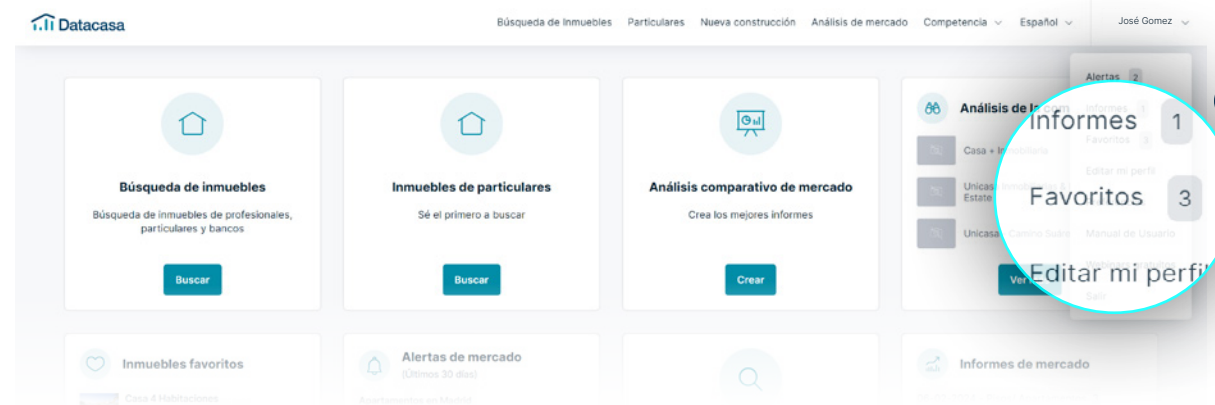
Datacasa

Búsqueda de Inmuebles Particulares Nueva construcción Análisis de mercado Competencia Español José Gomez

Alertas 2
Informes 1
Favoritos 3
Editar mi perfil
Manual de Usuario
Salir

Informes 1
Favoritos 3
Editar mi perfil

Búsqueda de inmuebles
Búsqueda de inmuebles de profesionales, particulares y bancos
Buscar

Inmuebles de particulares
Sé el primero a buscar
Buscar

Análisis comparativo de mercado
Crea los mejores informes
Crear

Análisis de la com
Casa + Inmobiliaria
Unicasa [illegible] Estate
Unicasa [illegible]
Ver

Inmuebles favoritos
Casa 4 Habitaciones

Alertas de mercado
(Últimos 30 días)
Apartamentos en Madrid

Informes de mercado